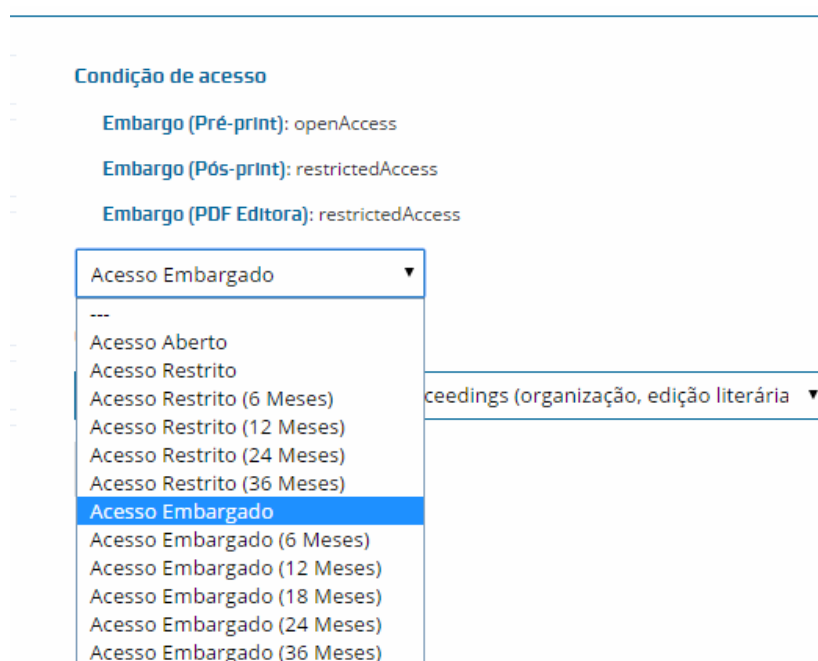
Condição de acesso

Embargo (Pré-print): openAccess

Embargo (Pós-print): restrictedAccess

Embargo (PDF Editora): restrictedAccess

Acesso Embargado ▼

---
Acesso Aberto
Acesso Restrito
Acesso Restrito (6 Meses)
Acesso Restrito (12 Meses)
Acesso Restrito (24 Meses)
Acesso Restrito (36 Meses)
Acesso Embargado
Acesso Embargado (6 Meses)
Acesso Embargado (12 Meses)
Acesso Embargado (18 Meses)
Acesso Embargado (24 Meses)
Acesso Embargado (36 Meses)

ceedings (organização, edição literária ▼